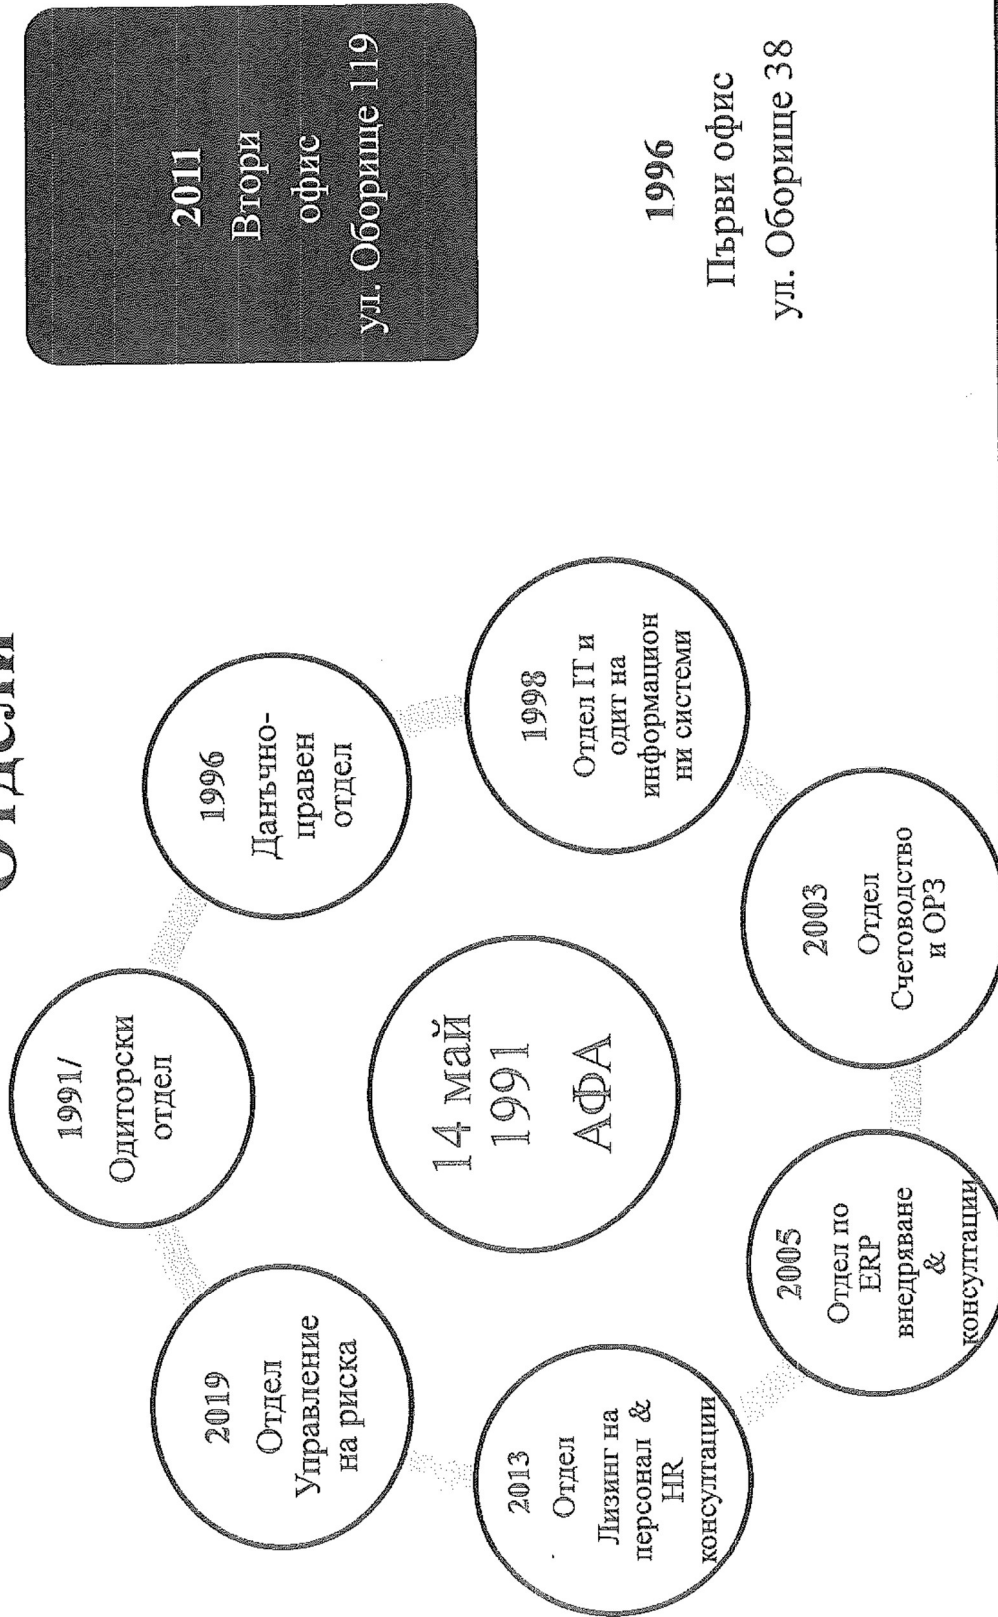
Отдели

14 май 1991 АФА

1991/ Одиторски отдел

1996 Данъчно-правен отдел

1998 Отдел IT и одит на информационни системи

2003 Отдел Счетоводство и ОРЗ

2005 Отдел по ERP внедряване & консултации

2013 Отдел Лизинг на персонал & HR консултации

2019 Отдел Управление на риска

2011 Втори офис ул. Оборище 119

1996 Първи офис ул. Оборище 38